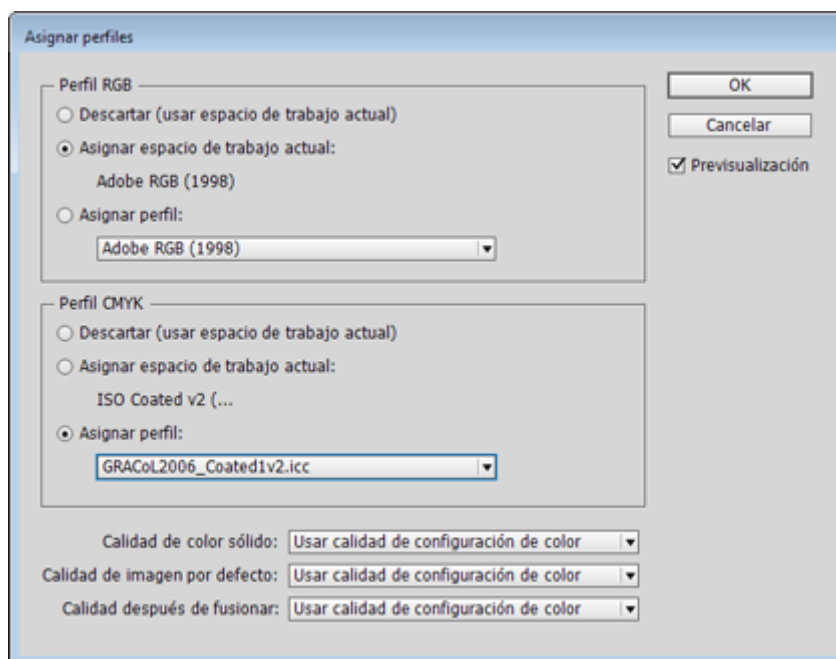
Asignar perfiles

Perfil RGB
Descartar (usar espacio de trabajo actual)
Asignar espacio de trabajo actual:
Adobe RGB (1998)
Asignar perfil:
Adobe RGB (1998)

Perfil CMYK
Descartar (usar espacio de trabajo actual)
Asignar espacio de trabajo actual:
ISO Coated v2 (...
Asignar perfil:
GRACoL2006_Coated1v2.icc

Calidad de color sólido: Usar calidad de configuración de color
Calidad de imagen por defecto: Usar calidad de configuración de color
Calidad después de fusionar: Usar calidad de configuración de color

OK
Cancelar
Previsualización